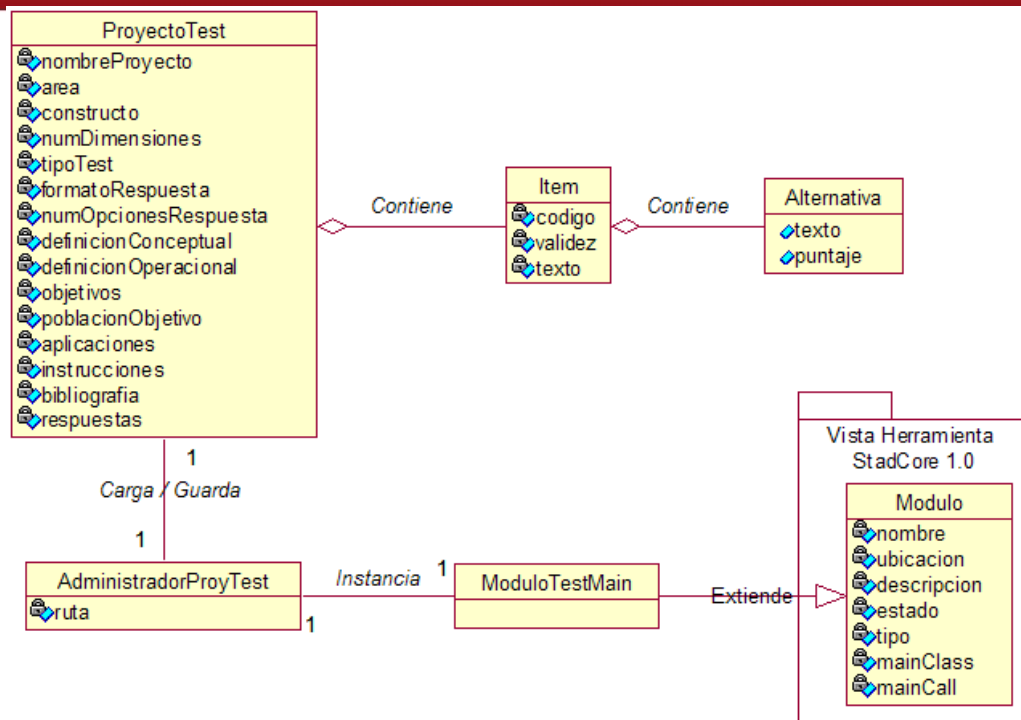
ProyectoTest
nombreProyecto
area
constructo
numDimensiones
tipoTest
formatoRespuesta
numOpcionesRespuesta
definicionConceptual
definicionOperacional
objetivos
poblacionObjetivo
aplicaciones
instrucciones
bibliografia
respuestas

Contiene

Item
codigo
validez
texto

Contiene

Alternativa
texto
puntaje

1
Carga / Guarda
1

Vista Herramienta StadCore 1.0

Modulo
nombre
ubicacion
descripcion
estado
tipo
mainClass
mainCall

AdministradorProyTest
ruta

Instancia
1
1

ModuloTestMain

Extiende